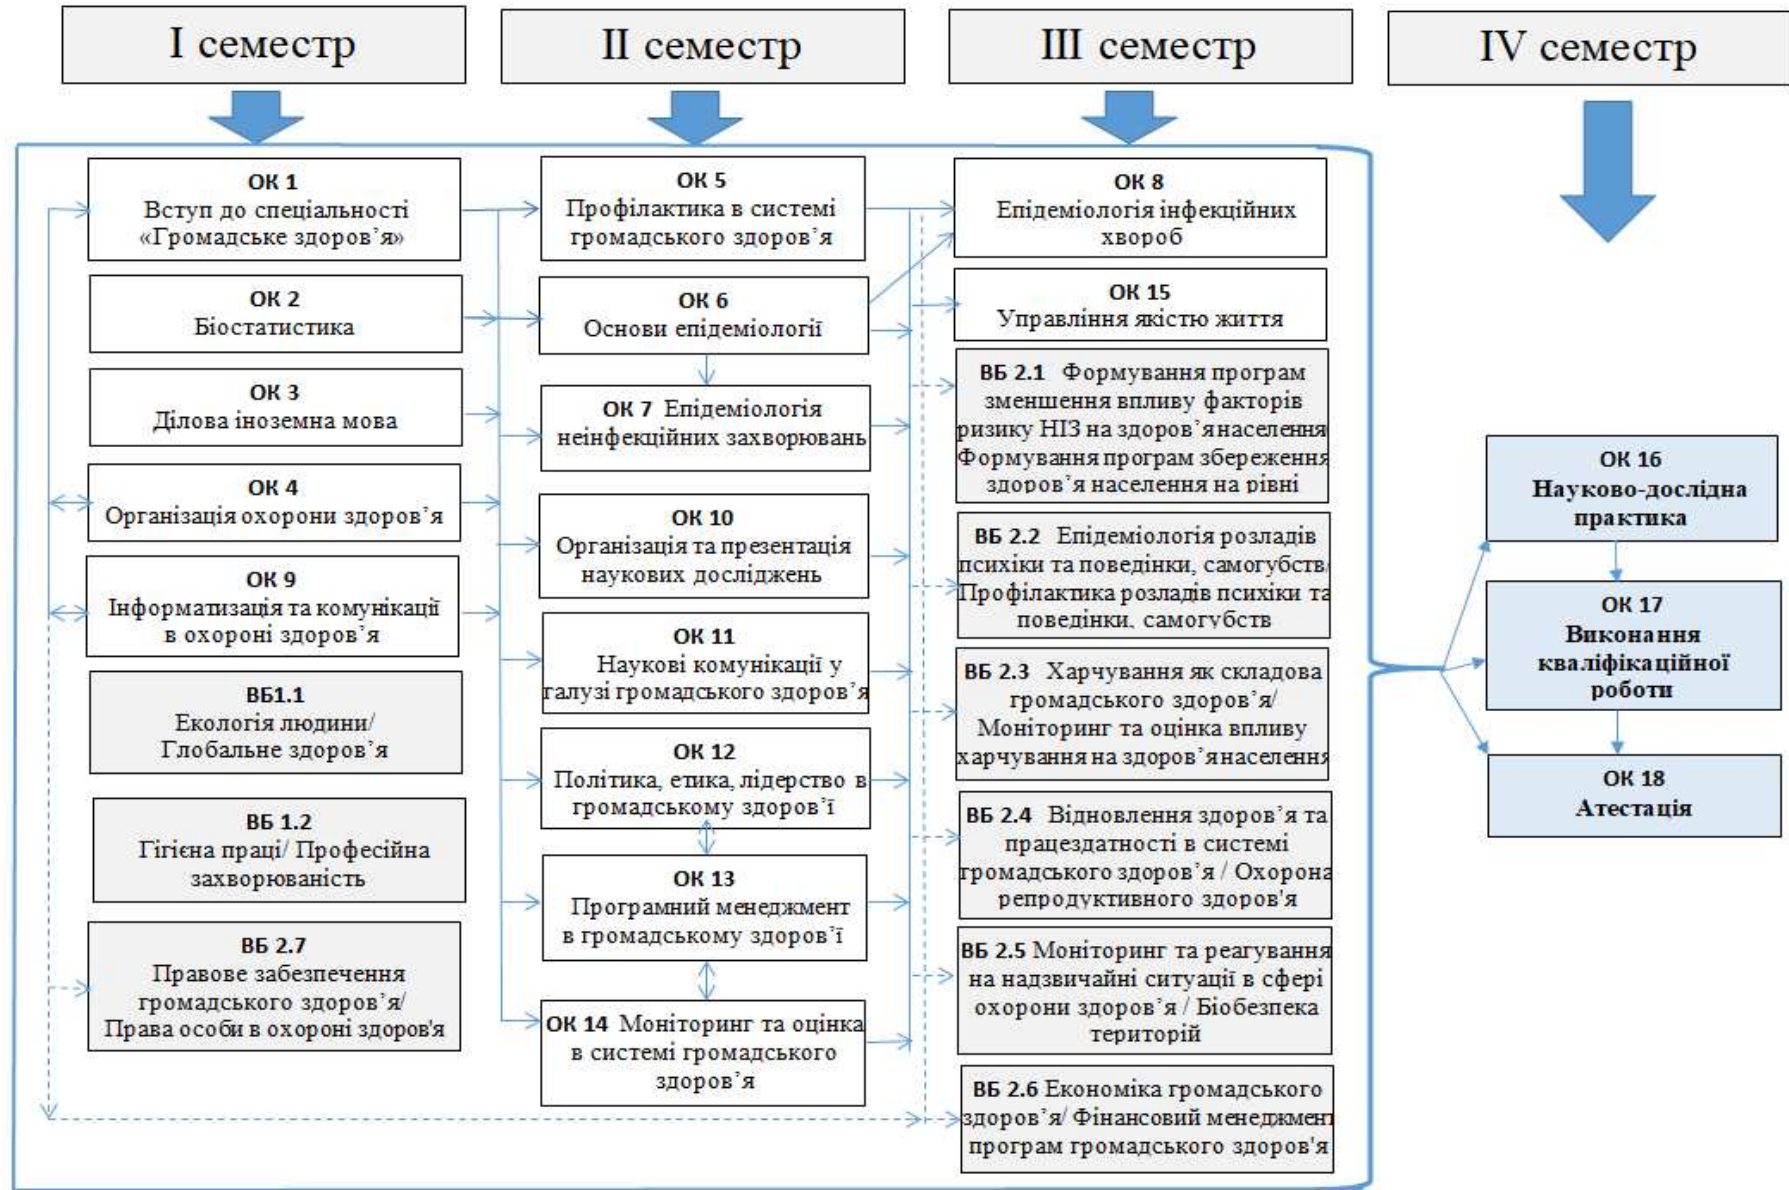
I семестр

II семестр

III семестр

IV семестр

ОК 1
Вступ до спеціальності «Громадське здоров'я»

ОК 2
Біостатистика

ОК 3
Ділова іноземна мова

ОК 4
Організація охорони здоров'я

ОК 9
Інформатизація та комунікації в охороні здоров'я

ВБ1.1
Екологія людини/ Глобальне здоров'я

ВБ 1.2
Гігієна праці/ Професійна захворюваність

ВБ 2.7
Правове забезпечення громадського здоров'я/ Права особи в охороні здоров'я

ОК 5
Профілактика в системі громадського здоров'я

ОК 6
Основи епідеміології

ОК 7 Епідеміологія неінфекційних захворювань

ОК 10
Організація та презентація наукових досліджень

ОК 11
Наукові комунікації у галузі громадського здоров'я

ОК 12
Політика, етика, лідерство в громадському здоров'ї

ОК 13
Програмний менеджмент в громадському здоров'ї

ОК 14 Моніторинг та оцінка в системі громадського здоров'я

ОК 8
Епідеміологія інфекційних хвороб

ОК 15
Управління якістю життя

ВБ 2.1 Формування програм зменшення впливу факторів ризику НІЗ на здоров'я населення Формування програм збереження здоров'я населення на рівні

ВБ 2.2 Епідеміологія розладів психіки та поведінки, самогубств Профілактика розладів психіки та поведінки, самогубств

ВБ 2.3 Харчування як складова громадського здоров'я/ Моніторинг та оцінка впливу харчування на здоров'я населення

ВБ 2.4 Відновлення здоров'я та працездатності в системі громадського здоров'я / Охорона репродуктивного здоров'я

ВБ 2.5 Моніторинг та реагування на надзвичайні ситуації в сфері охорони здоров'я / Біобезпека територій

ВБ 2.6 Економіка громадського здоров'я/ Фінансовий менеджмент програм громадського здоров'я

ОК 16
Науково-дослідна практика

ОК 17
Виконання кваліфікаційної роботи

ОК 18
Атестація